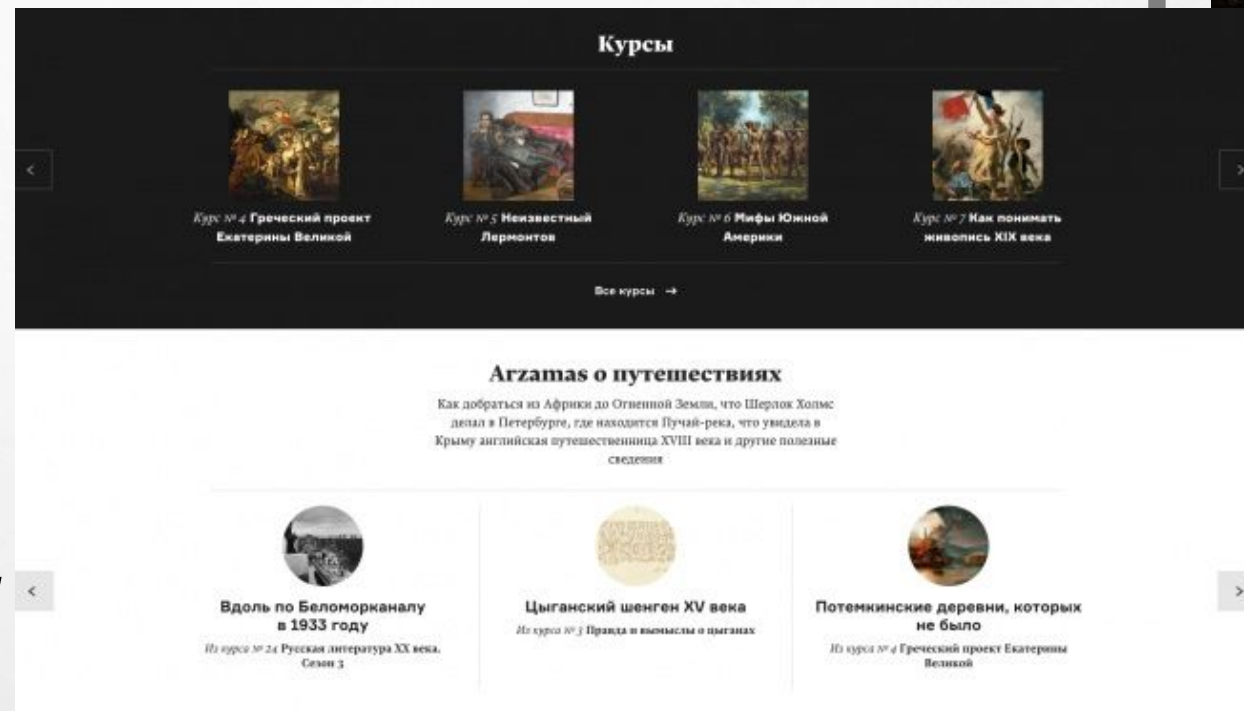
Курсы

Курс № 4 Греческий проект Екатерины Великой

Курс № 5 Неизвестный Лермонтов

Курс № 6 Мифы Южной Америки

Курс № 7 Как понимать живопись XIX века

Все курсы →

Arzamas о путешествиях

Как добраться из Африки до Огненной Земли, что Шерлок Холмс делал в Петербурге, где находится Пучай-река, что увидела в Крыму английская путешественница XVIII века и другие полезные сведения

Вдоль по Беломорканалу в 1933 году

Из курса № 24 Русская литература XX века. Сезон 3

Цыганский шенген XV века

Из курса № 3 Правда и вымыслы о цыганах

Потемкинские деревни, которых не было

Из курса № 4 Греческий проект Екатерины Великой